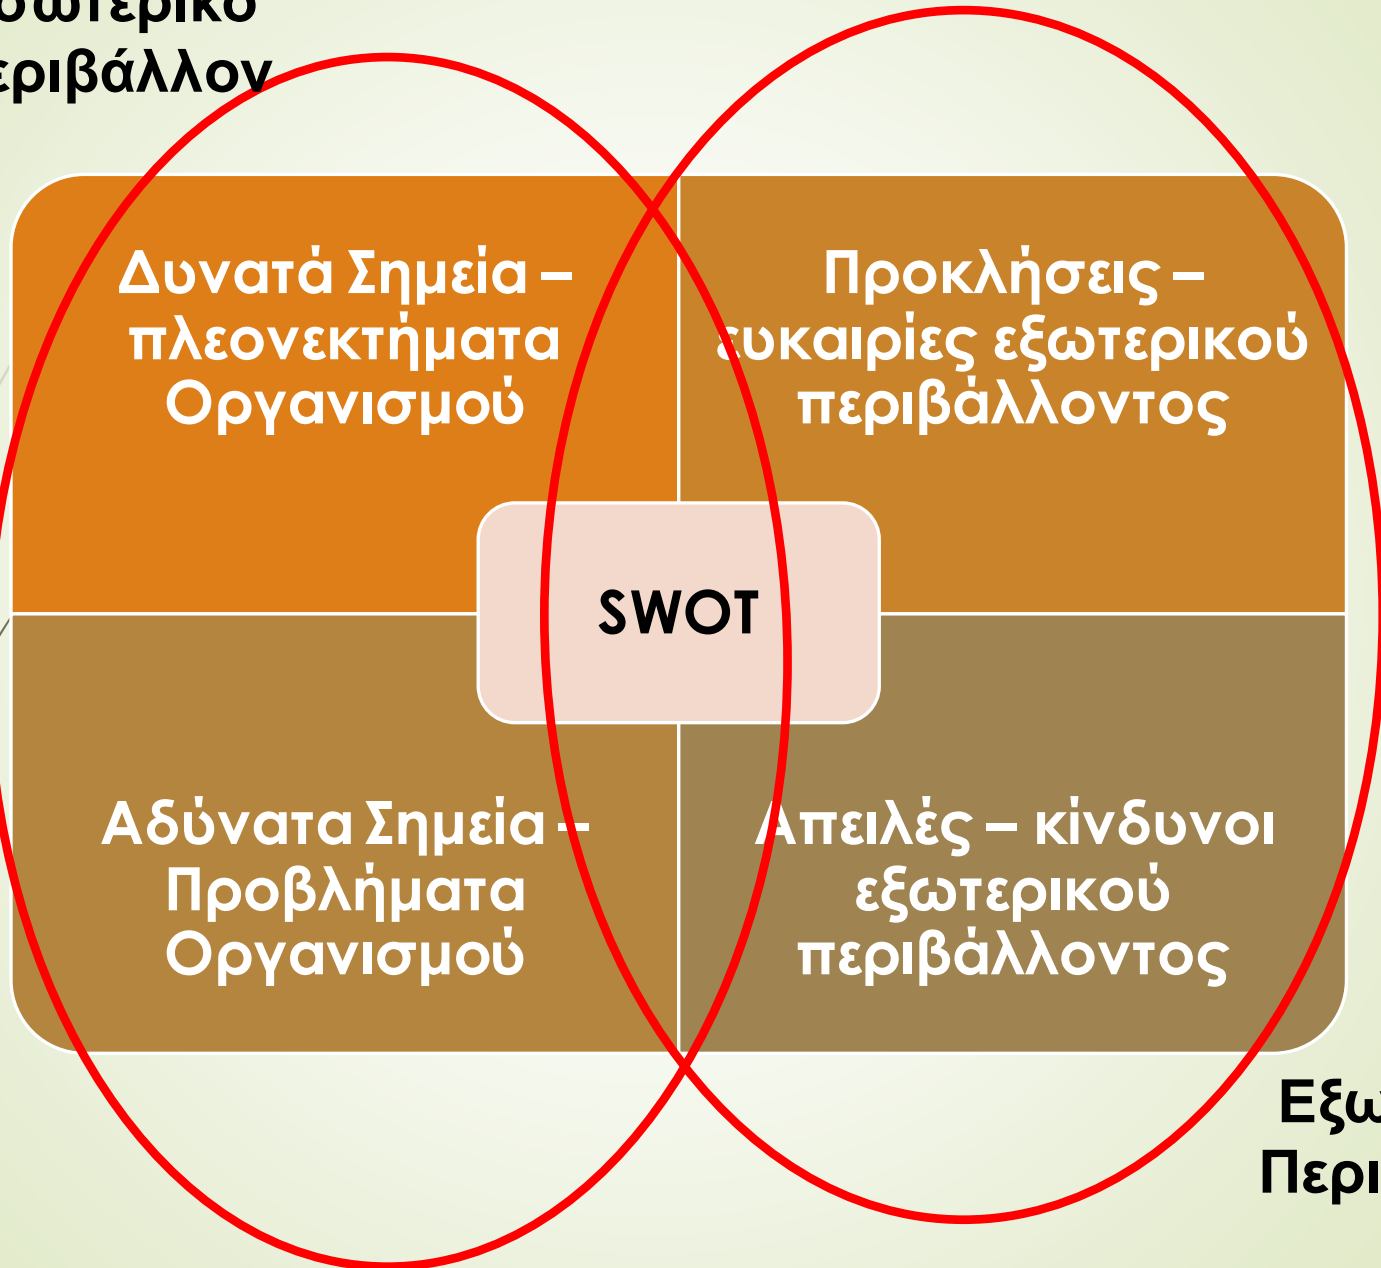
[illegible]σωτερικό
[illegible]εριβάλλον

Δυνατά Σημεία – πλεονεκτήματα Οργανισμού

Προκλήσεις – ευκαιρίες εξωτερικού περιβάλλοντος

SWOT

Αδύνατα Σημεία – Προβλήματα Οργανισμού

Απειλές – κίνδυνοι εξωτερικού περιβάλλοντος

Εξω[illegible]
Περι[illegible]